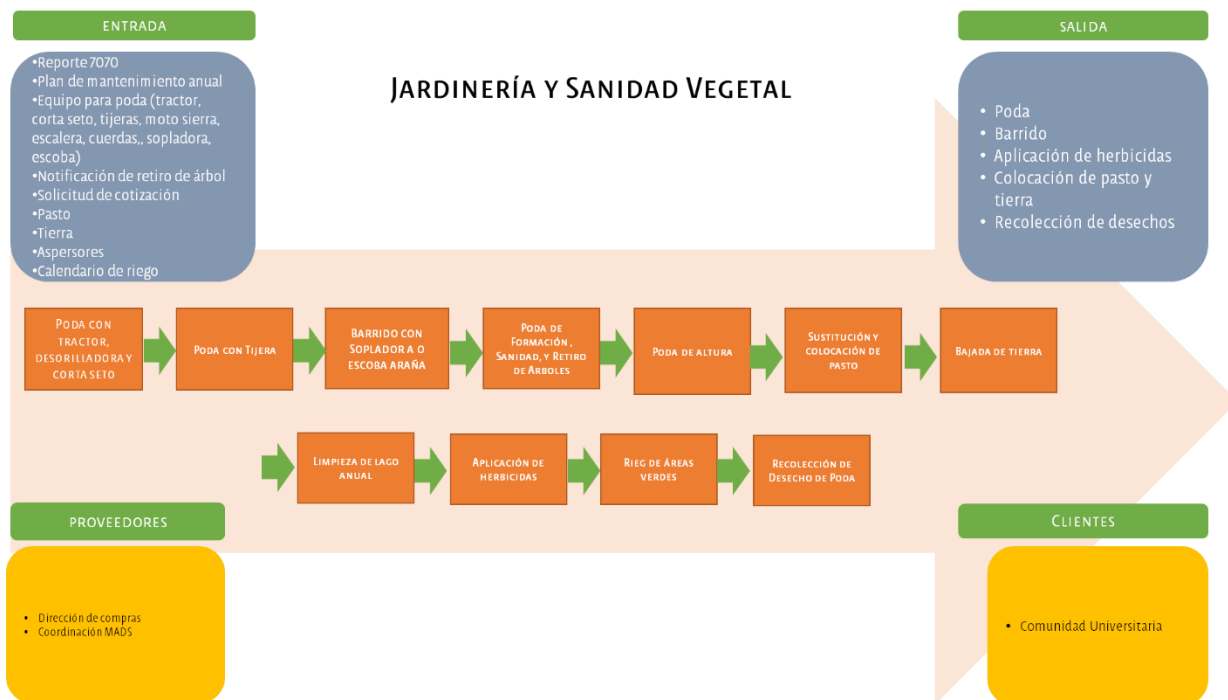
ENTRADA

•Reporte 7070
•Plan de mantenimiento anual
•Equipo para poda (tractor, corta seto, tijeras, moto sierra, escalera, cuerdas,, sopladora, escoba)
•Notificación de retiro de árbol
•Solicitud de cotización
•Pasto
•Tierra
•Aspersores
•Calendario de riego

Jardinería y Sanidad Vegetal

SALIDA

• Poda
• Barrido
• Aplicación de herbicidas
• Colocación de pasto y tierra
• Recolección de desechos

Poda con tractor, desorilladora y corta seto

Poda con Tijera

Barrido con Soplador a o escoba araña

Poda de Formación , Sanidad, y Retiro de Arboles

Poda de altura

Sustitución y colocación de pasto

Bajada de tierra

Limpieza de lago anual

Aplicación de herbicidas

Rieg de Áreas verdes

Recolección de Desecho de Poda

PROVEEDORES

• Dirección de compras
• Coordinación MADS

Clientes

• Comunidad Universitaria